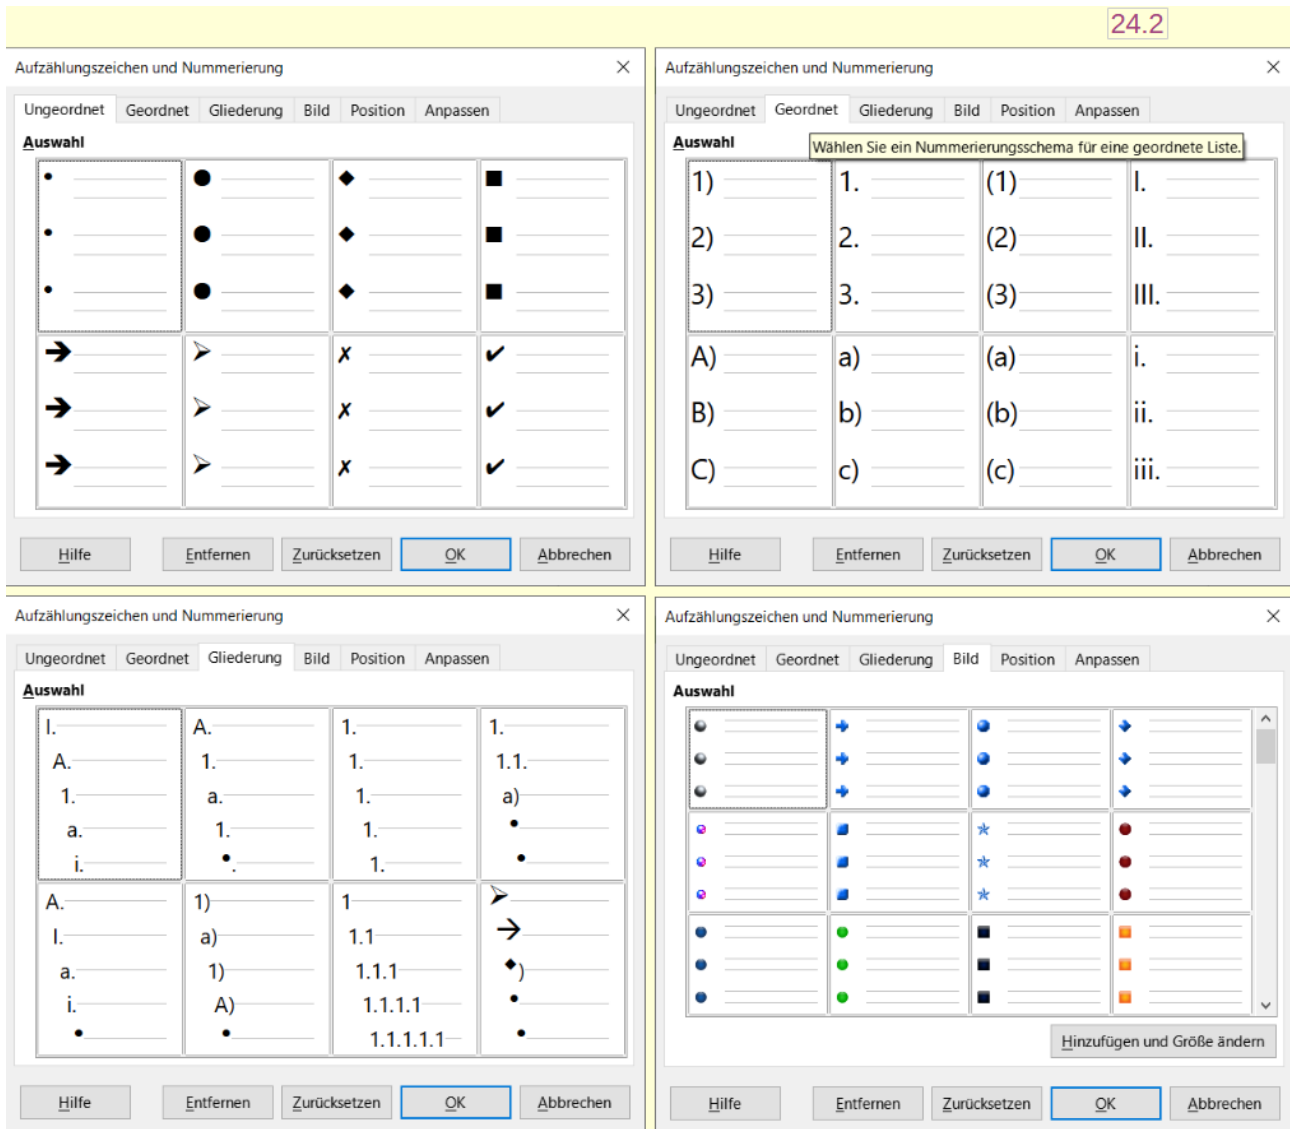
24.2

Aufzählungszeichen und Nummerierung

Ungeordnet | Geordnet | Gliederung | Bild | Position | Anpassen

Auswahl

•
•
•
●
●
●
◆
◆
◆
■
■
■
➔
➔
➔
➢
➢
➢
✗
✗
✗
✔
✔
✔

Hilfe | Entfernen | Zurücksetzen | OK | Abbrechen

Aufzählungszeichen und Nummerierung

Ungeordnet | Geordnet | Gliederung | Bild | Position | Anpassen

Auswahl

Wählen Sie ein Nummerierungsschema für eine geordnete Liste.

1)
2)
3)
1.
2.
3.
(1)
(2)
(3)
I.
II.
III.
A)
B)
C)
a)
b)
c)
(a)
(b)
(c)
i.
ii.
iii.

Hilfe | Entfernen | Zurücksetzen | OK | Abbrechen

Aufzählungszeichen und Nummerierung

Ungeordnet | Geordnet | Gliederung | Bild | Position | Anpassen

Auswahl

I.
A.
1.
a.
i.
A.
1.
a.
1.
•.
1.
1.
1.
1.
1.
1.
1.1.
a)
•
•
A.
I.
a.
i.
•
1)
a)
1)
A)
•
1
1.1
1.1.1
1.1.1.1
1.1.1.1.1
➢
➔
•)
•
•

Hilfe | Entfernen | Zurücksetzen | OK | Abbrechen

Aufzählungszeichen und Nummerierung

Ungeordnet | Geordnet | Gliederung | Bild | Position | Anpassen

Auswahl

Hinzufügen und Größe ändern

Hilfe | Entfernen | Zurücksetzen | OK | Abbrechen